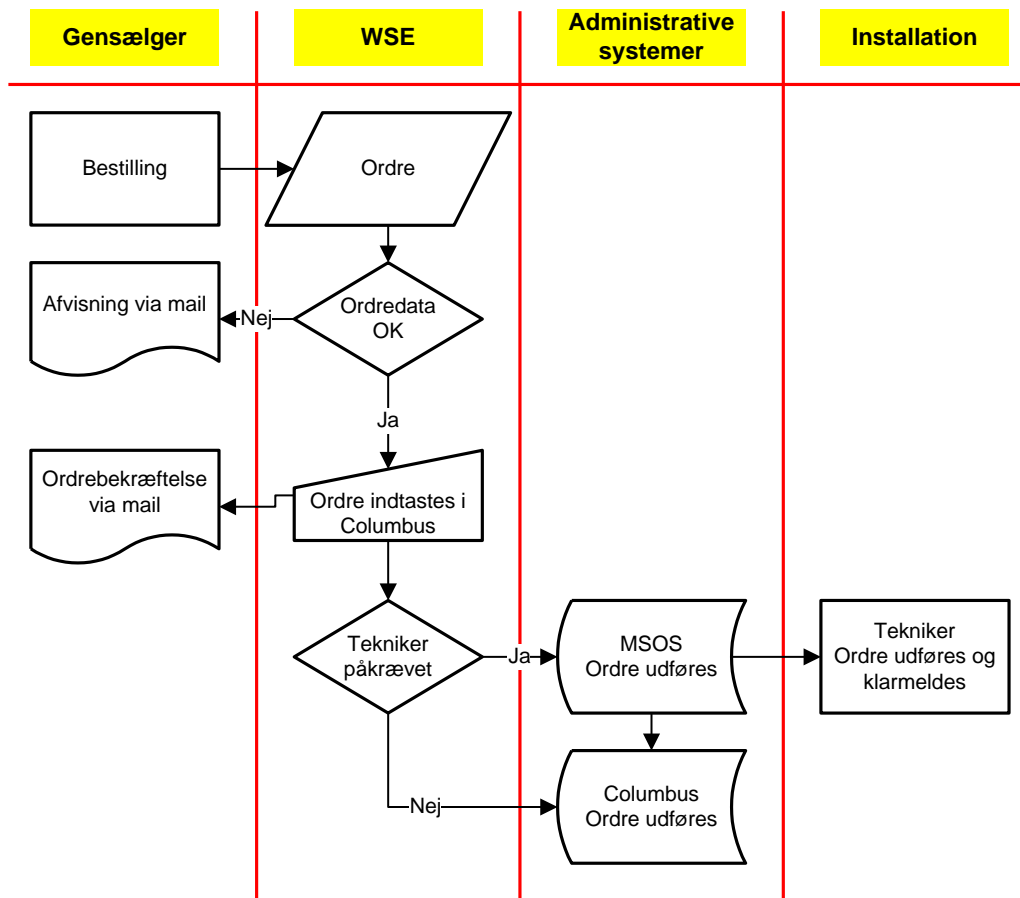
Gensælger

WSE

Administrative systemer

Installation

Bestilling

Ordre

Ordredata OK

Nej

Afvisning via mail

Ja

Ordrebekræftelse via mail

Ordre indtastes i Columbus

Tekniker påkrævet

Ja

MSOS Ordre udføres

Tekniker Ordre udføres og klarmeldes

Nej

Columbus Ordre udføres